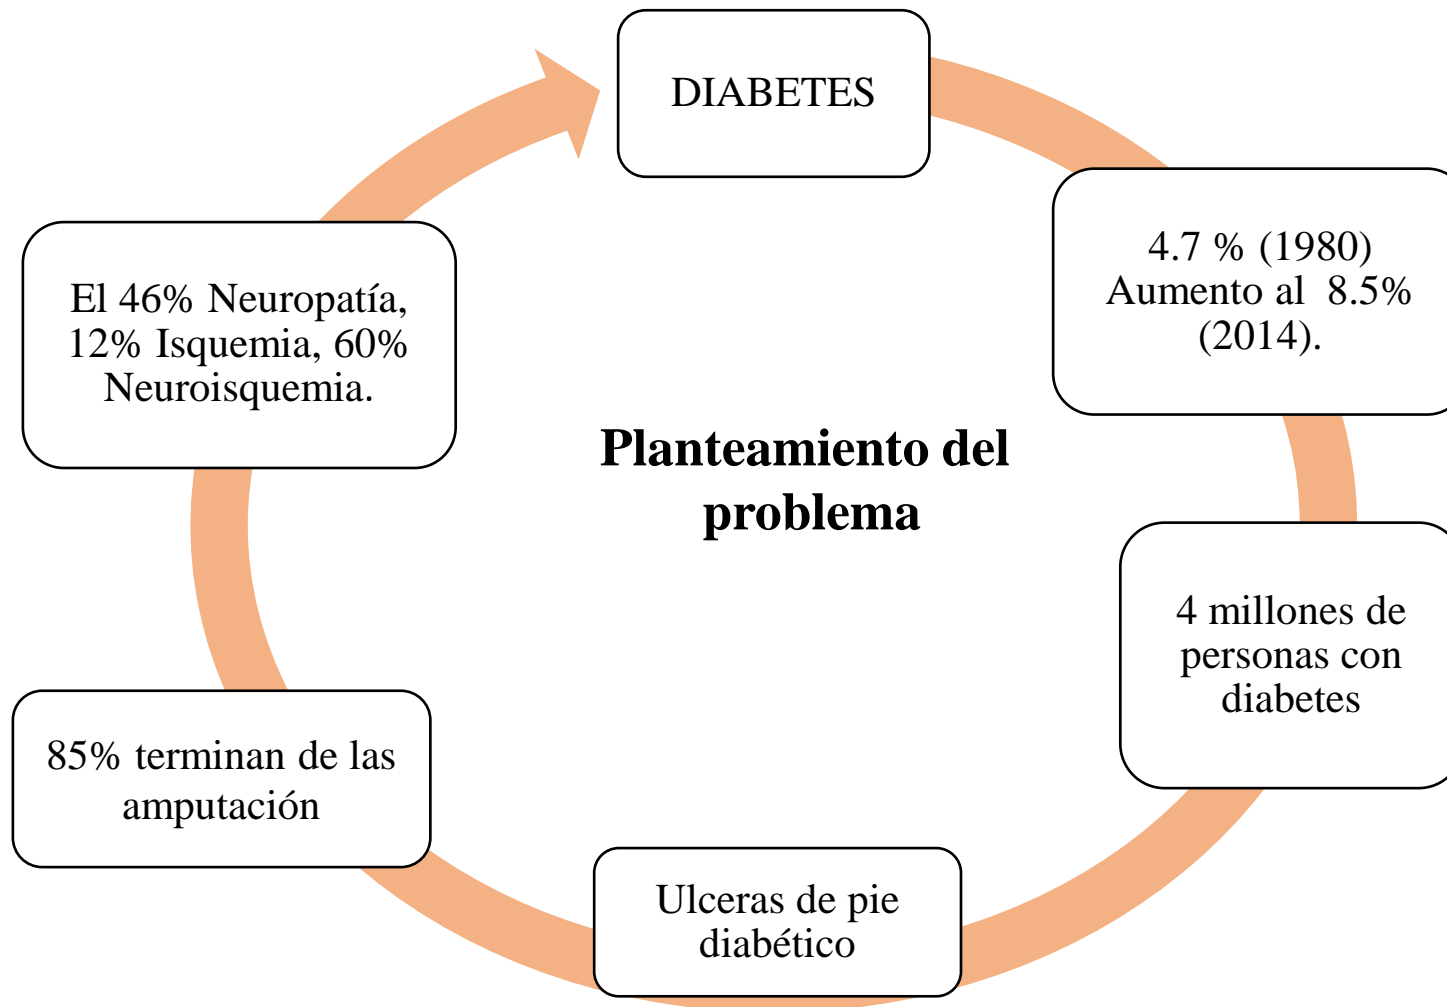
DIABETES

4.7 % (1980) Aumento al 8.5% (2014).

4 millones de personas con diabetes

Ulceras de pie diabético

85% terminan de las amputación

El 46% Neuropatía, 12% Isquemia, 60% Neuroisquemia.

Planteamiento del problema